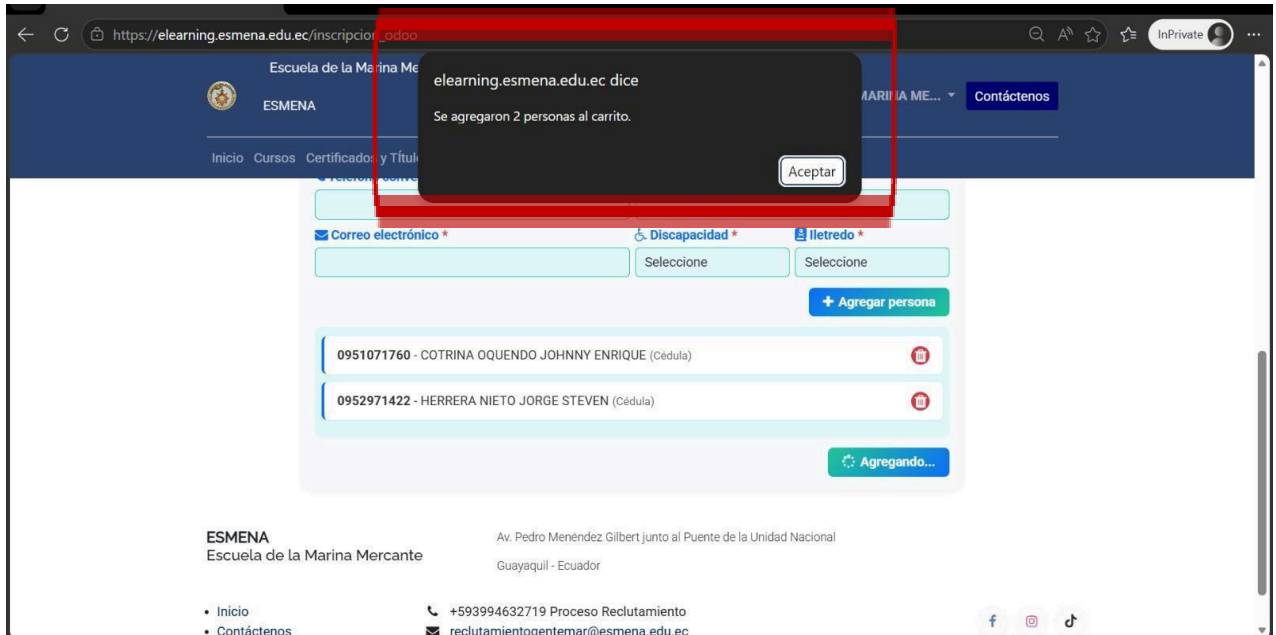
https://elearning.esmena.edu.ec/inscripcion_odoo

InPrivate

Escuela de la Marina Me

ESMENA

MARINA ME...

Contáctenos

Inicio Cursos Certificados y Títul

elearning.esmena.edu.ec dice

Se agregaron 2 personas al carrito.

Aceptar

Correo electrónico *

Discapacidad *

Iletredo *

Seleccione

Seleccione

+ Agregar persona

0951071760 - COTRINA OQUENDO JOHNNY ENRIQUE (Cédula)

0952971422 - HERRERA NIETO JORGE STEVEN (Cédula)

Agregando...

ESMENA
Escuela de la Marina Mercante

Av. Pedro Menéndez Gilbert junto al Puente de la Unidad Nacional

Guayaquil - Ecuador

• Inicio
• Contáctenos

+593994632719 Proceso Reclutamiento

reclutamientogentemar@esmena.edu.ec